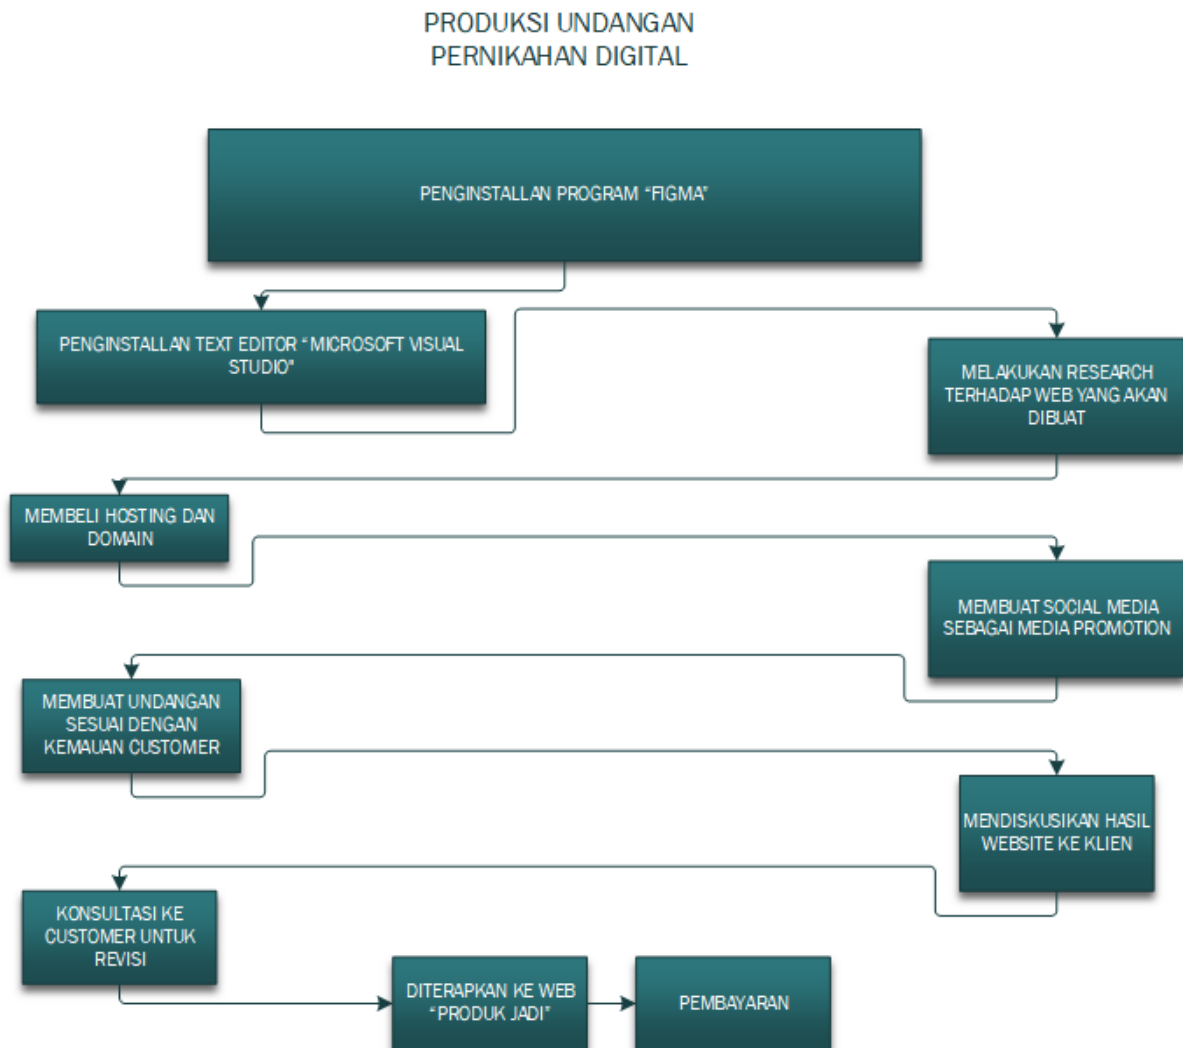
PRODUKSI UNDANGAN
PERNIKAHAN DIGITAL

PENGINSTALLAN PROGRAM "FIGMA"

PENGINSTALLAN TEXT EDITOR " MICROSOFT VISUAL STUDIO"

MELAKUKAN RESEARCH TERHADAP WEB YANG AKAN DIBUAT

MEMBELI HOSTING DAN DOMAIN

MEMBUAT SOCIAL MEDIA SEBAGAI MEDIA PROMOTION

MEMBUAT UNDANGAN SESUAI DENGAN KEMAUAN CUSTOMER

MENDISKUSIKAN HASIL WEBSITE KE KLIEN

KONSULTASI KE CUSTOMER UNTUK REVISI

DITERAPKAN KE WEB "PRODUK JADI"

PEMBAYARAN